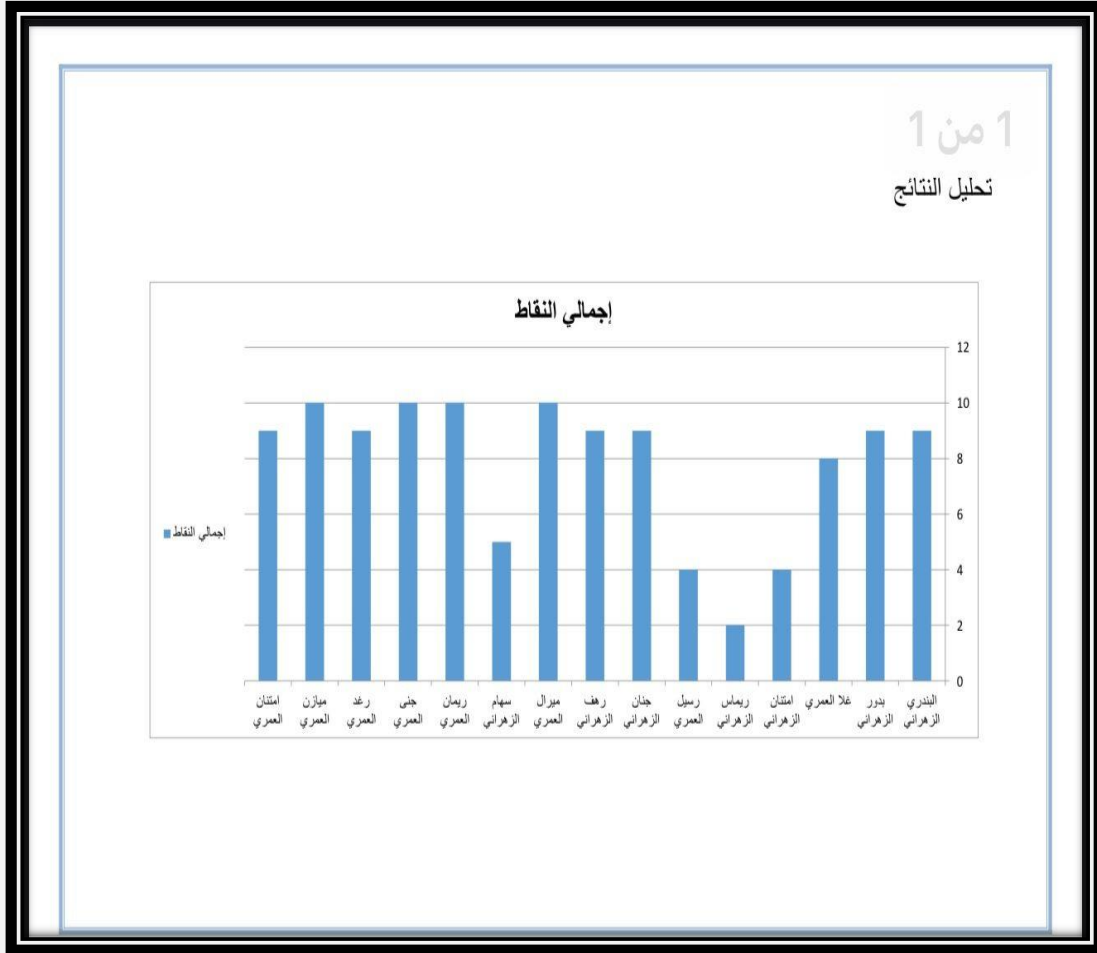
1 من 1

تحليل النتائج

إجمالي النقاط

12
10
8
6
4
2
0

إجمالي النقاط

البندري الزهراني
بدور الزهراني
غلا العمري
امتنان الزهراني
ريماس الزهراني
رسيل العمري
جنان الزهراني
رهف الزهراني
ميرال العمري
سهام الزهراني
ريمان العمري
جنى العمري
رغد العمري
ميازن العمري
امتنان العمري